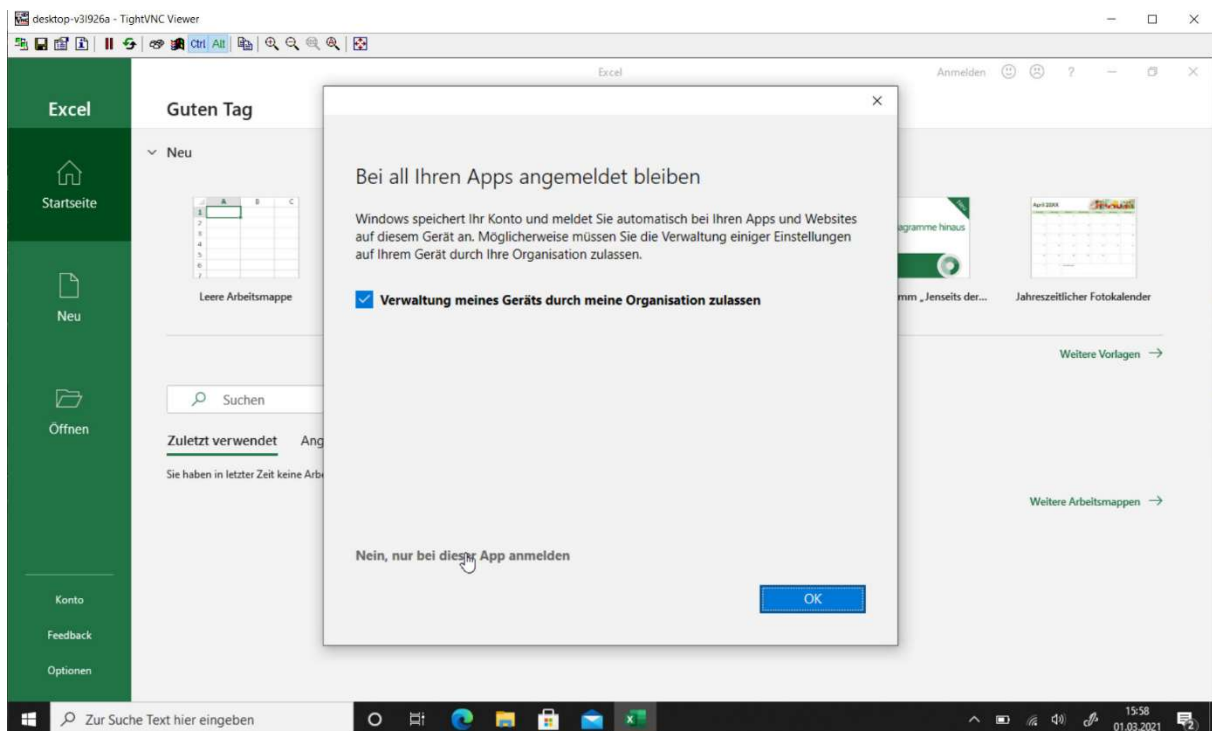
desktop-v3l926a - TightVNC Viewer

Ctrl Alt

Excel

Anmelden ? — ×

Excel

Guten Tag

Startseite

Neu

Öffnen

Konto

Feedback

Optionen

Neu

Leere Arbeitsmappe

agramme hinaus

mm „Jenseits der...

April 20XX

Jahreszeitlicher Fotokalender

Weitere Vorlagen →

Suchen

Zuletzt verwendet Ang

Sie haben in letzter Zeit keine Arb

Weitere Arbeitsmappen →

×

Bei all Ihren Apps angemeldet bleiben

Windows speichert Ihr Konto und meldet Sie automatisch bei Ihren Apps und Websites auf diesem Gerät an. Möglicherweise müssen Sie die Verwaltung einiger Einstellungen auf Ihrem Gerät durch Ihre Organisation zulassen.

Verwaltung meines Geräts durch meine Organisation zulassen

Nein, nur bei dieser App anmelden

OK

Zur Suche Text hier eingeben

15:58
01.03.2021

2